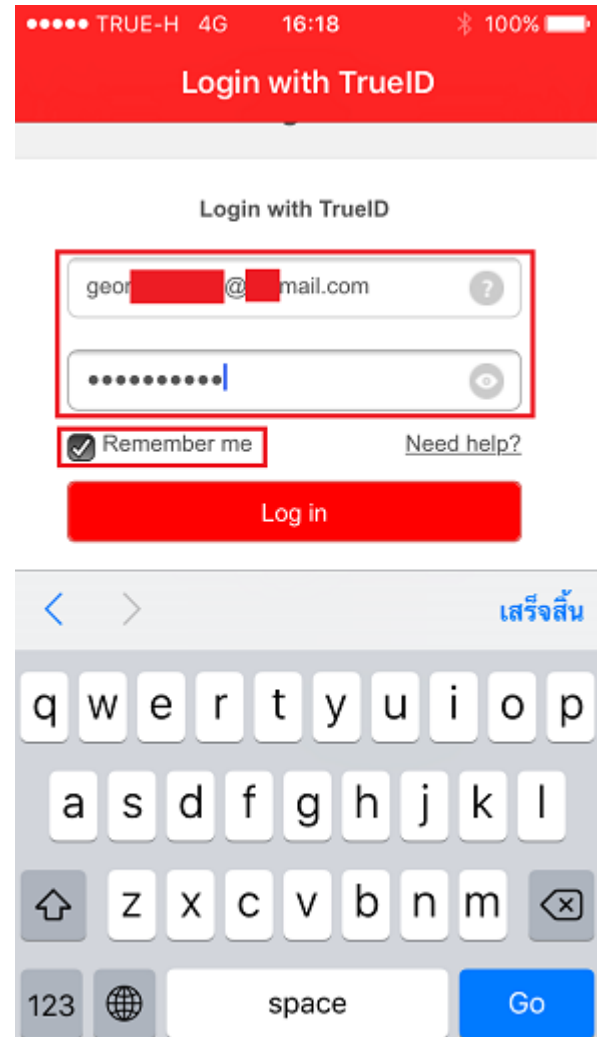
●●●●● TRUE-H 4G 16:18 100%

Login with TrueID

Login with TrueID

geor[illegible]@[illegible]mail.com

●●●●●●●●●●●

Remember me

Need help?

Log in

เสร็จสิ้น

q w e r t y u i o p

a s d f g h j k l

z x c v b n m

123

space

Go